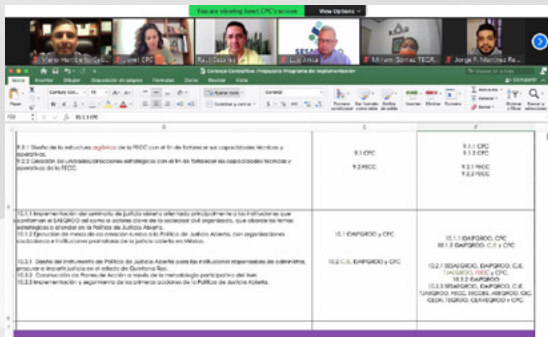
You are viewing Janet CPC's screen View Options

Mario Humberto G... Janet CPC Raúl Cázares Luis Anaya Miriam Gomez TECPL Jorge F. Martinez Ra...

Canteza Consultivo Propuesta Programa de implementación

Inicio Insertar Dibujar Disposición de página Fórmulas Datos Revisar Vista Compartir

Pegar Century Got... 10 Ajustar texto General Formato condicional Dar formato como tabla Estilos de celda Insertar Eliminar Formato Ordenar y filtrar Buscar y seleccionar

Combinar y centrar

F22 10.1.1 CPC

B C F

9.2.1 Diseño de la estructura orgánica de la FECC con el fin de fortalecer sus capacidades técnicas y operativas.
9.2.2 Creación de Unidades/Direcciones estratégicas con el fin de fortalecer las capacidades técnicas y operativas de la FECC.

9.1 CPC

9.2 FECC

9.1.1 CPC
9.1.2 CPC

9.2.1 FECC
9.2.2 FECC

10.1.1 Implementación del seminario de justicia abierta orientado principalmente a las instituciones que conforman el SAEQROO así como a actores clave de la sociedad civil organizada, que aborde los temas estratégicos a atender en la Política de Justicia Abierta.
10.1.2 Ejecución de mesas de co-creación sobre la Política de Justicia Abierta, con organizaciones ciudadanas e instituciones promotoras de la justicia abierta en México.

10.2.1 Diseño del instrumento de Política de Justicia Abierta para las instituciones responsables de administrar, procurar e impartir justicia en el estado de Quintana Roo.
10.2.2 Construcción de Planes de Acción a través de la metodología participativa del INAI.
10.2.3 Implementación y seguimiento de las primeras acciones de la Política de Justicia Abierta.

10.1 IDAIPQROO y CPC

10.2 C.E. IDAIPQROO y CPC

10.1.1 IDAIPQROO, CPC
10.1.2 IDAIPQROO, C.E y CPC

10.2.1 SESAEQROO, IDAIPQROO, C.E, TJAEQROO, FECC y CPC
10.2.2 IDAIPQROO
10.2.3 SESAEQROO, IDAIPQROO, C.E, TJAEQROO, FGE, FECC, SECOES, ASEQROO, CJC, CEDH, TEQROO, CEAVEQROO y CPC.